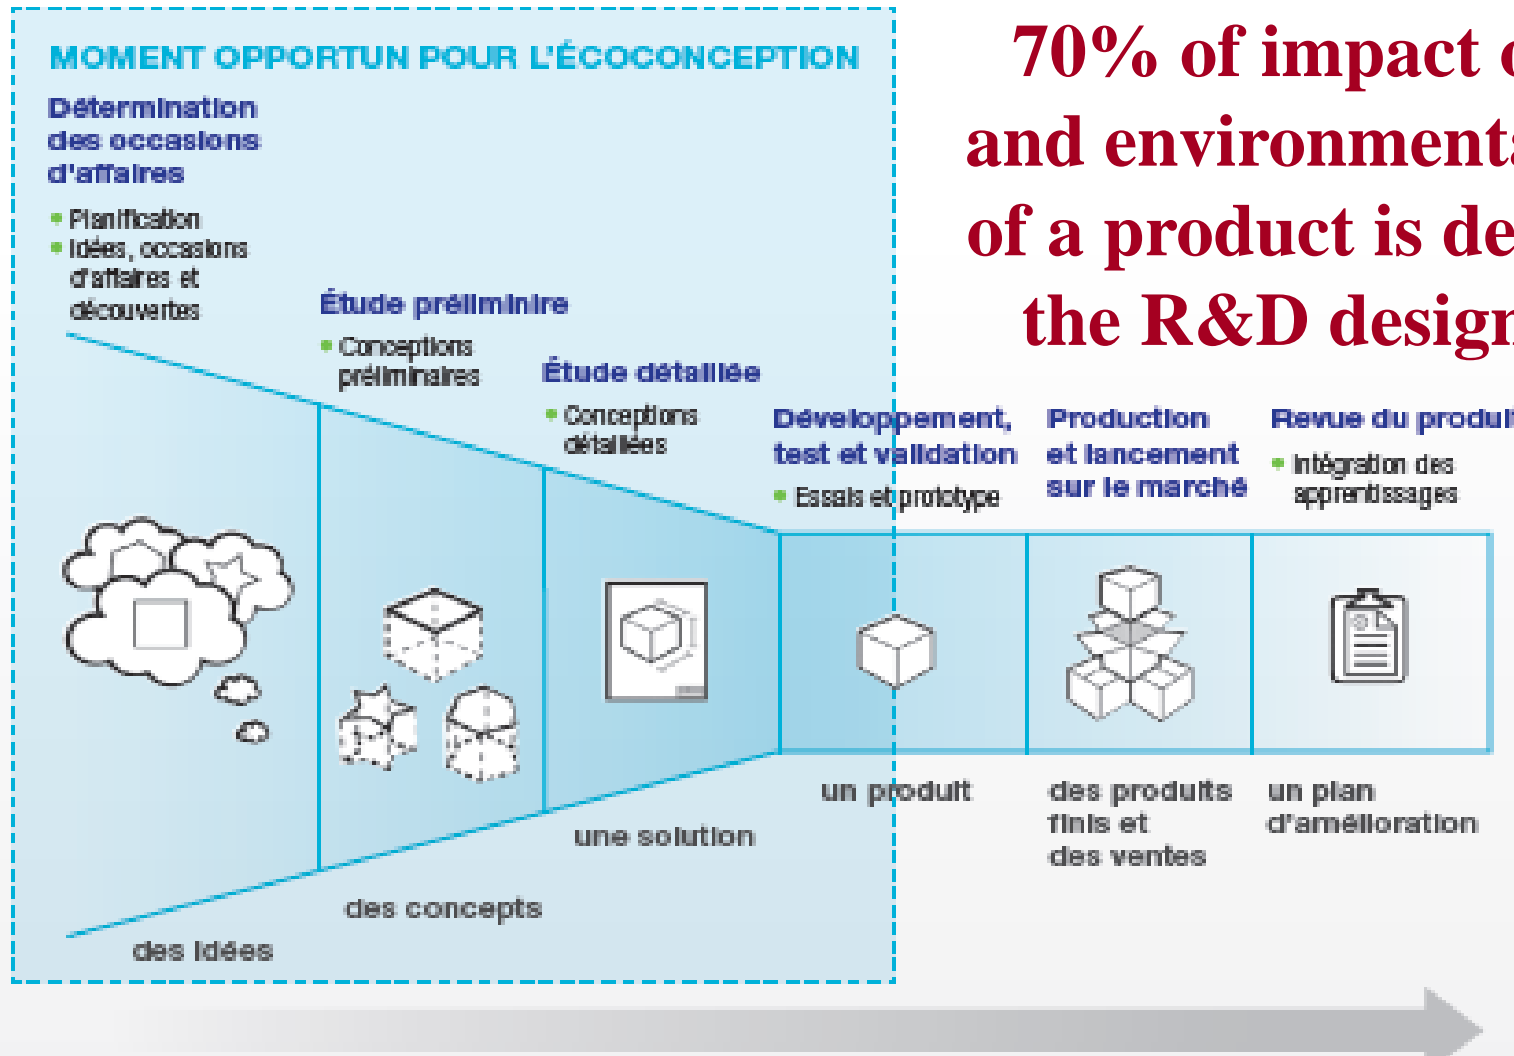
MOMENT OPPORTUN POUR L'ÉCOCONCEPTION

70% of impact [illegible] and environment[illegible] of a product is de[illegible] the R&D design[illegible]

Détermination des occasions d'affaires

• Planification
• Idées, occasions d'affaires et découvertes

Étude préliminire

• Conceptions préliminaires

Étude détaillée

• Conceptions détaillées

Développement, test et validation

• Essais et prototype

Production et lancement sur le marché

Revue du produi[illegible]

• Intégration des apprentissages

un produit

des produits finis et des ventes

un plan d'amélioration

une solution

des concepts

des idées